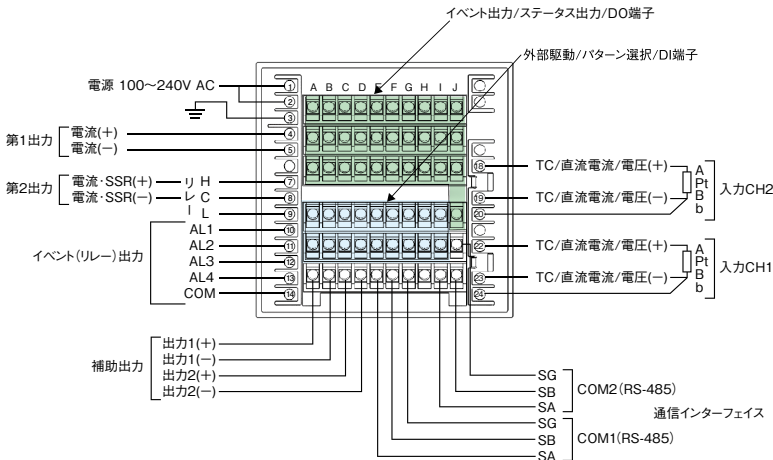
イベント出力/ステータス出力/DO端子

外部駆動/パターン選択/DI端子

電源 100~240V AC

第1出力 電流(+) 電流(−)

第2出力 電流・SSR(+) 電流・SSR(−)

リレー H C L

イベント(リレー)出力 AL1 AL2 AL3 AL4 COM

①
②
③
④
⑤
⑦
⑧
⑨
⑩
⑪
⑫
⑬
⑭

A B C D E F G H I J

⑱
⑲
⑳
㉒
㉓
㉔

TC/直流電流/電圧(+)
TC/直流電流/電圧(−)
A Pt B b
入力CH2

TC/直流電流/電圧(+)
TC/直流電流/電圧(−)
A Pt B b
入力CH1

補助出力 出力1(+) 出力1(−) 出力2(+) 出力2(−)

SG SB SA COM2(RS-485)

通信インターフェイス

SG SB SA COM1(RS-485)